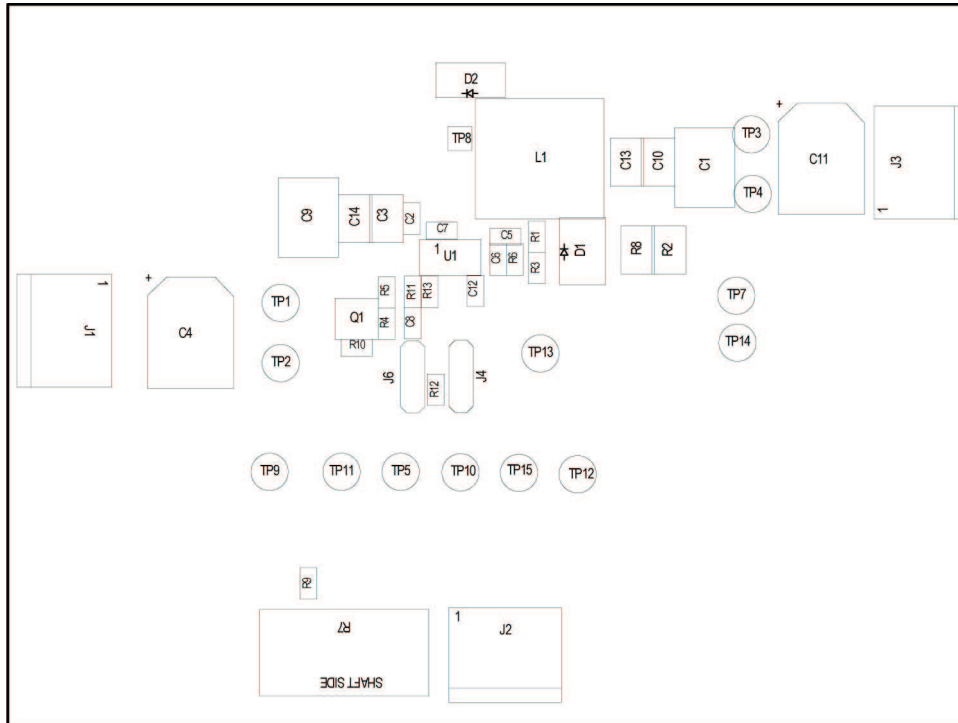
D2
TP8
L1
C13
C10
C1
TP3
TP4
+
C11
J3
1
C9
C14
C3
C2
C7
C5
R1
1
U1
C6
R6
R3
D1
R8
R2
1
J1
+
C4
TP1
TP2
R5
Q1
R4
R10
R11
R13
C8
C12
TP7
TP14
TP13
J6
R12
J4
TP9
TP11
TP5
TP10
TP15
TP12
R9
R7
SHAFT SIDE
1
J2